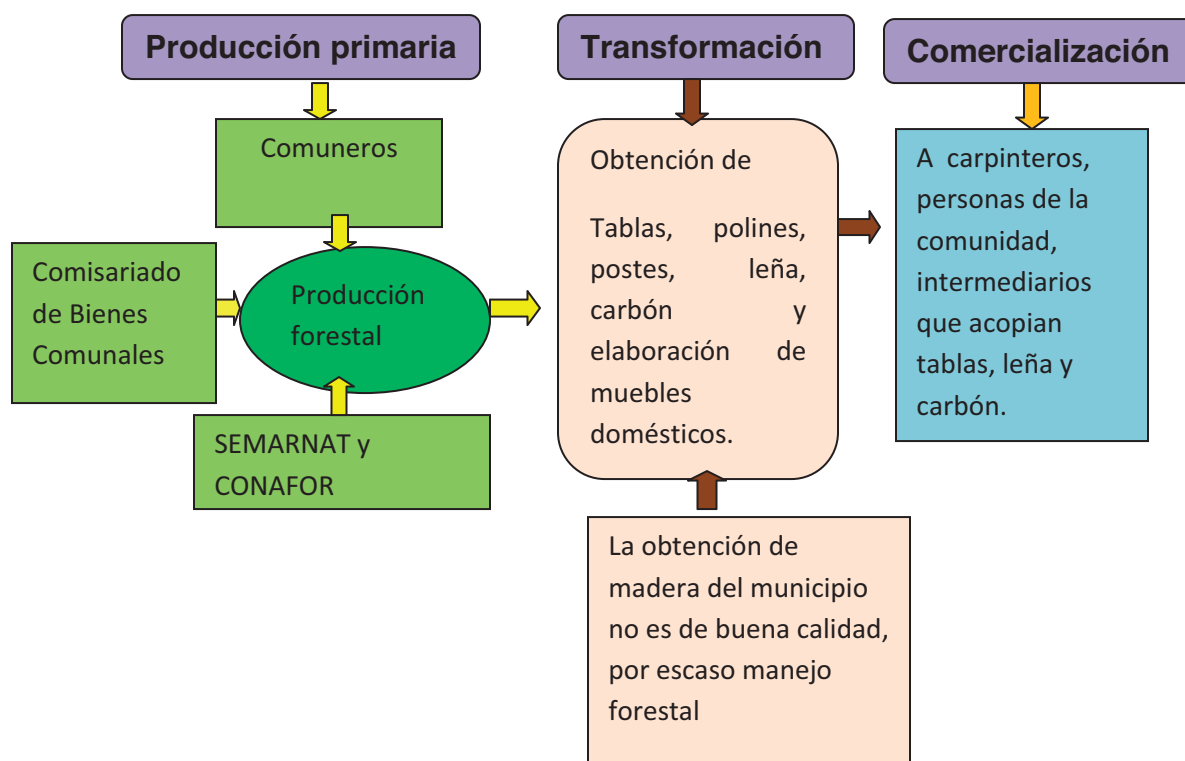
Producción primaria

Comuneros

Comisariado de Bienes Comunales

Producción forestal

SEMARNAT y CONAFOR

Transformación

Obtención de

Tablas, polines, postes, leña, carbón y elaboración de muebles domésticos.

La obtención de madera del municipio no es de buena calidad, por escaso manejo forestal

Comercialización

A carpinteros, personas de la comunidad, intermediarios que acopian tablas, leña y carbón.